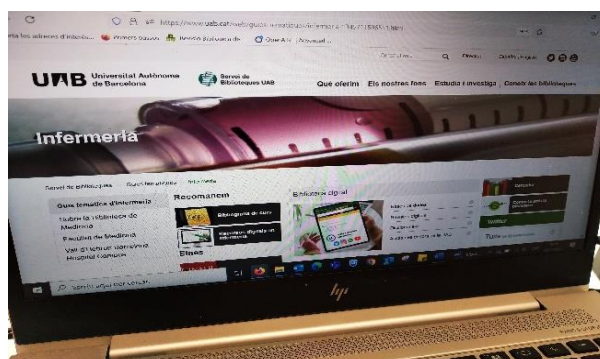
https://www.uab.cat/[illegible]

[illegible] Primers passos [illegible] Diari Avui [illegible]

UAB Universitat Autònoma de Barcelona

Servei de Biblioteques UAB

Què oferim Els nostres fons Estudia i investiga Coneix les biblioteques

Infermeria

Servei de Biblioteques Guies temàtiques Infermeria

Guia temàtica d'Infermeria

Sobre la biblioteca de Medicina

Facultat de Medicina

Vall d'Hebron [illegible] Hospital Campus

Recomanem

Bibliografia de curs

Recursos digitals en infermeria

Eines

Biblioteca digital

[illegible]

Twitter

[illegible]

Escriu aquí per cercar

hp